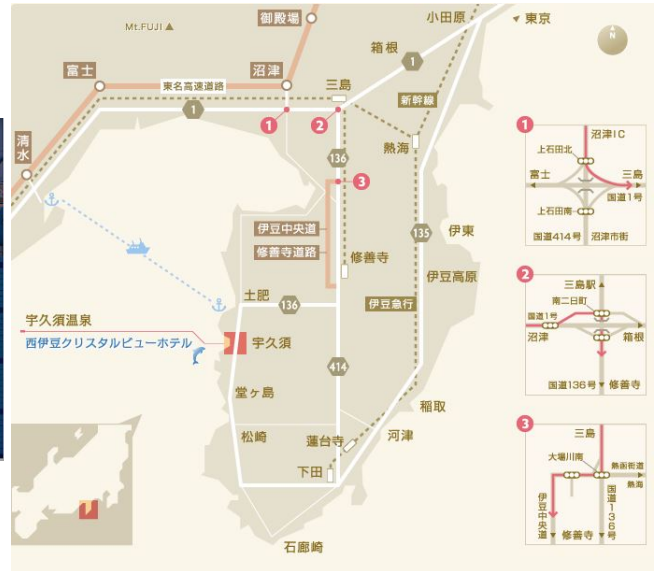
Mt.FUJI
御殿場
小田原
東京
N
箱根
1
富士
沼津
三島
東名高速道路
新幹線
1
清水
1
2
136
熱海
3
伊豆中央道
修善寺道路
135
伊東
修善寺
伊豆高原
土肥
136
伊豆急行
宇久須温泉
西伊豆クリスタルビューホテル
宇久須
堂ヶ島
414
稲取
松崎
蓮台寺
河津
下田
石廊崎

1
沼津IC
上石田北
富士
三島
上石田南
国道1号
国道414号
沼津市街

2
三島駅
南二日町
国道1号
沼津
箱根
国道136号
修善寺

3
三島
大場川南
熱函街道
熱海
伊豆中央道
修善寺
国道136号